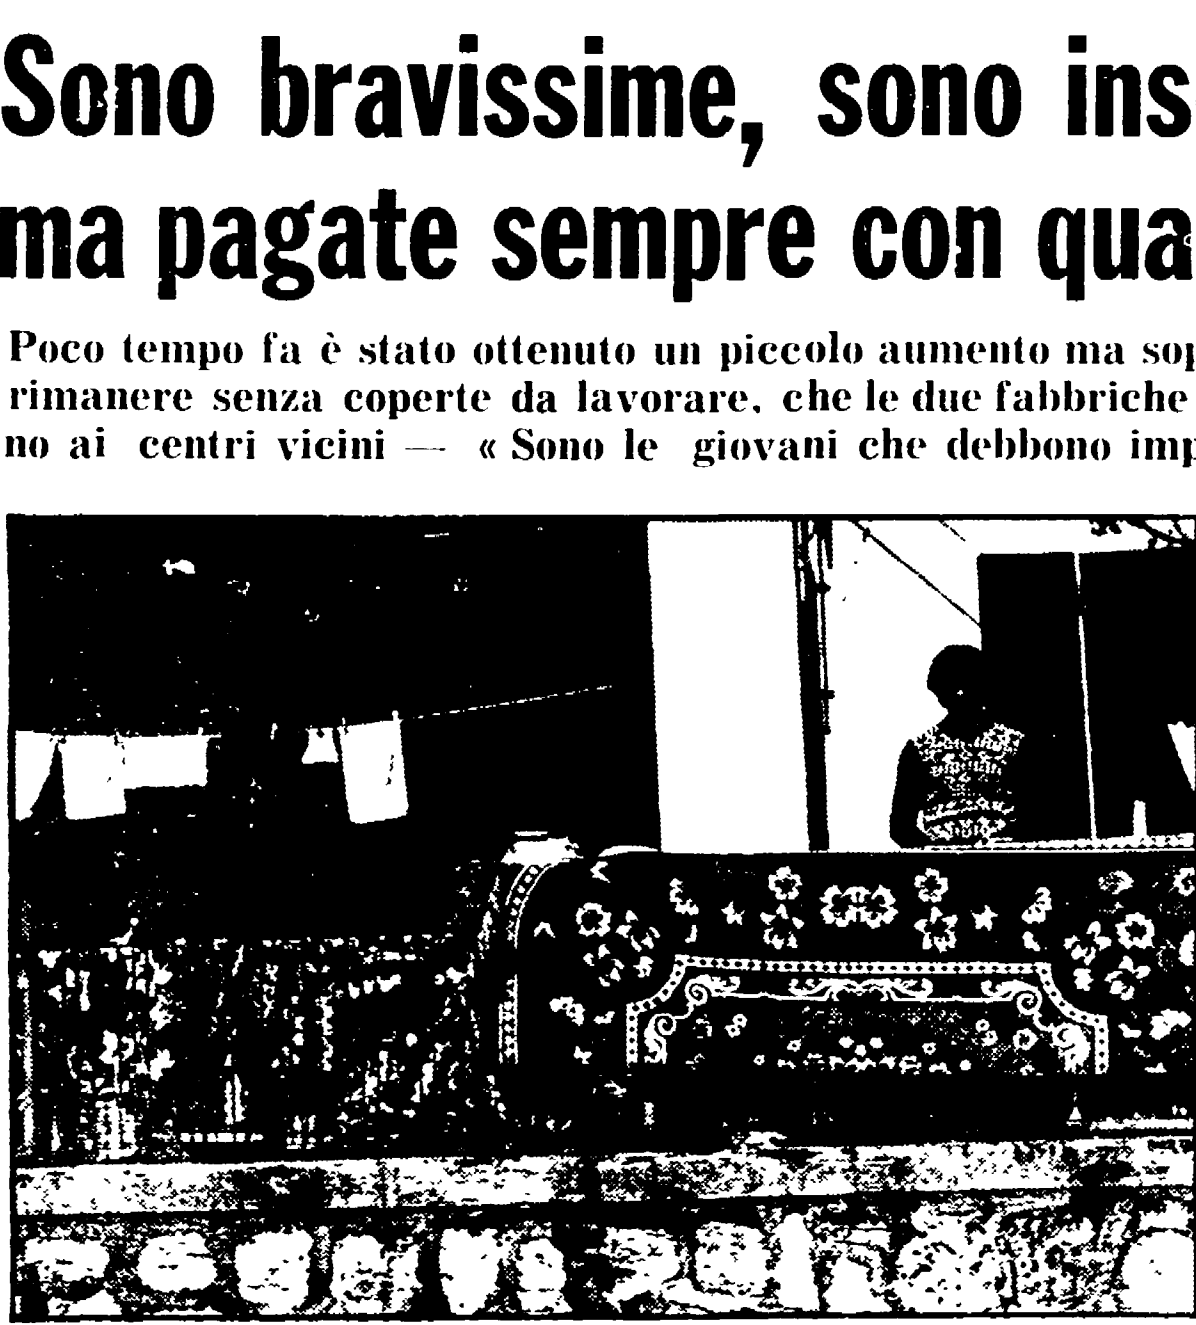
Sono bravissime, sono ins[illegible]
ma pagate sempre con qua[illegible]

Poco tempo fa è stato ottenuto un piccolo aumento ma so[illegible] rimanere senza coperte da lavorare, che le due fabbriche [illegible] no ai centri vicini — « Sono le giovani che debbono im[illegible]